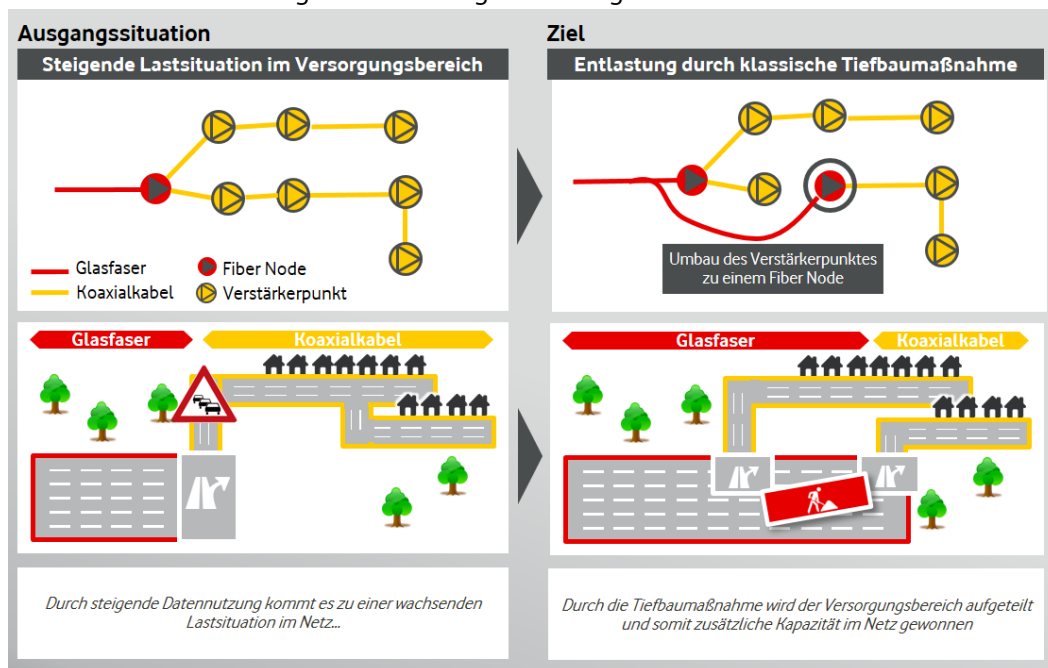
Ausgangssituation

Steigende Lastsituation im Versorgungsbereich

Glasfaser
Koaxialkabel
Fiber Node
Verstärkerpunkt

Glasfaser
Koaxialkabel

Durch steigende Datennutzung kommt es zu einer wachsenden Lastsituation im Netz...

Ziel

Entlastung durch klassische Tiefbaumaßnahme

Umbau des Verstärkerpunktes zu einem Fiber Node

Glasfaser
Koaxialkabel

Durch die Tiefbaumaßnahme wird der Versorgungsbereich aufgeteilt und somit zusätzliche Kapazität im Netz gewonnen